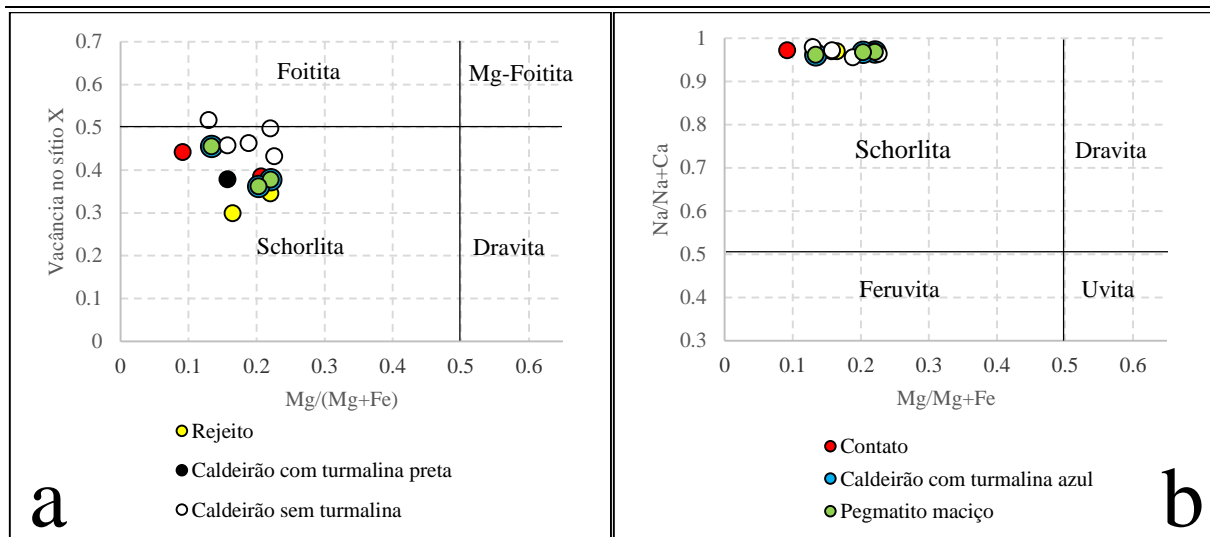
0.7
0.6
0.5
0.4
0.3
0.2
0.1
0
Vacância no sítio X
Foitita
Mg-Foitita
Schorlita
Dravita
0 0.1 0.2 0.3 0.4 0.5 0.6
Mg/(Mg+Fe)

Rejeito
Caldeirão com turmalina preta
Caldeirão sem turmalina

a

1
0.9
0.8
0.7
0.6
0.5
0.4
0.3
Na/Na+Ca
Schorlita
Dravita
Feruvita
Uvita
0 0.1 0.2 0.3 0.4 0.5 0.6
Mg/Mg+Fe

Contato
Caldeirão com turmalina azul
Pegmatito maciço

b